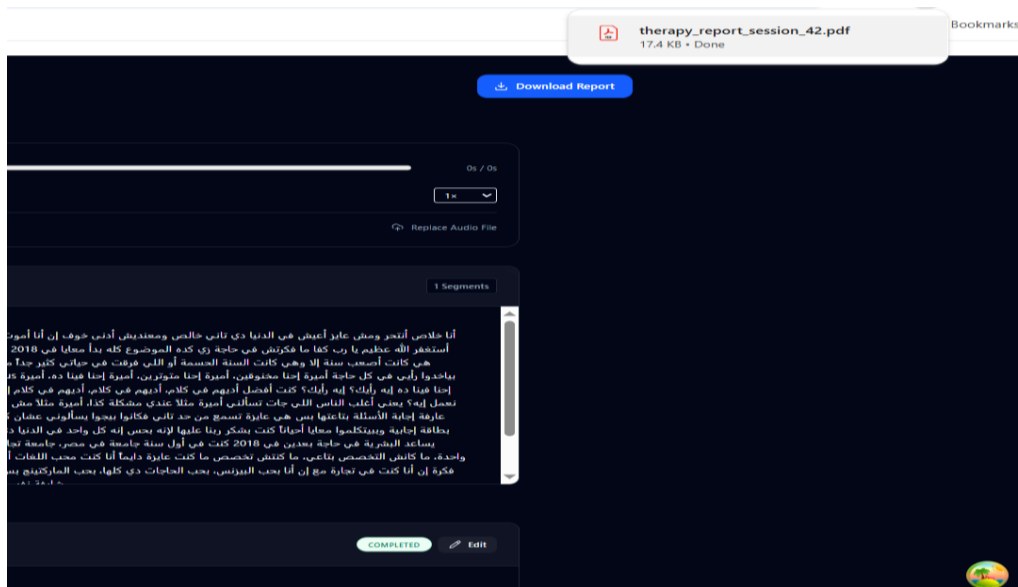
therapy_report_session_42.pdf
17.4 KB • Done

Bookmarks

Download Report

0s / 0s

1×

Replace Audio File

1 Segments

أنا خلاص أنتحر ومش عايز أعيش في الدنيا دي تاني خالص ومعنديش أدنى خوف إن أنا أموت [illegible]
أستغفر الله عظيم يا رب كفا ما فكرتش في حاجة زي كده الموضوع كله بدأ معايا في 2018 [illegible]
هي كانت أصعب سنة إلا وهي كانت السنة الحسمة أو اللي فرقت في حياتي كتير جداً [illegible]
بياخدوا رأيي في كل حاجة أميرة إحنا مخنوقين، أميرة إحنا متوترين، أميرة إحنا فينا ده، أميرة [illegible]
إحنا فينا ده إيه رأيك؟ إيه رأيك؟ كنت أفضل أديهم في كلام، أديهم في كلام، أديهم في كلام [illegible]
نعمل إيه؟ يعني أغلب الناس اللي جات تسألني أميرة مثلاً عندي مشكلة كذا، أميرة مثلاً مش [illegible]
عارفة إجابة الأسئلة بتاعتها بس هي عايزة تسمع من حد تاني فكانوا بيجوا يسألوني عشان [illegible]
بطاقة إجابية وبيتكلموا معايا أحياناً كنت بشكر ربنا عليها لإنه بحس إنه كل واحد في الدنيا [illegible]
يساعد البشرية في حاجة بعدين في 2018 كنت في أول سنة جامعة في مصر، جامعة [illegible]
واحدة، ما كانش التخصص بتاعي، ما كنتش تخصص ما كنت عايزة دايماً أنا كنت محب اللغات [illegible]
فكرة إن أنا كنت في تجارة مع إن أنا بحب البيزنس، بحب الحاجات دي كلها، بحب الماركتينج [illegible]

COMPLETED

Edit